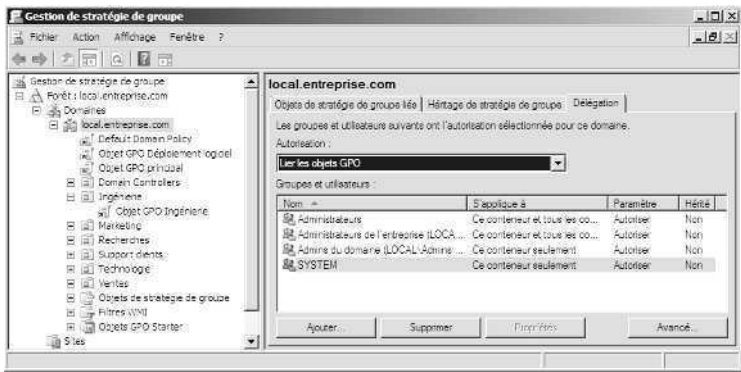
Gestion de stratégie de groupe

Fichier Action Affichage Fenêtre ?

Gestion de stratégie de groupe
Forêt : local.entreprise.com
Domaines
local.entreprise.com
Default Domain Policy
Objet GPO Déploiement logiciel
Objet GPO principal
Domain Controllers
Ingénierie
Objet GPO Ingénierie
Marketing
Recherches
Support clients
Technologie
Ventes
Objets de stratégie de groupe
Filtres WMI
Objets GPO Starter
Sites

local.entreprise.com

Objets de stratégie de groupe liés | Héritage de stratégie de groupe | Délégation

Les groupes et utilisateurs suivants ont l'autorisation sélectionnée pour ce domaine.

Autorisation :

Lier les objets GPO

Groupes et utilisateurs :

| Nom | S'applique à | Paramètre | Hérité |
|---|---|---|---|
| Administrateurs | Ce conteneur et tous les co... | Autoriser | Non |
| Administrateurs de l'entreprise (LOCA... | Ce conteneur et tous les co... | Autoriser | Non |
| Admins du domaine (LOCAL\Admins ... | Ce conteneur seulement | Autoriser | Non |
| SYSTEM | Ce conteneur seulement | Autoriser | Non |

Ajouter... Supprimer Propriétés Avancé...